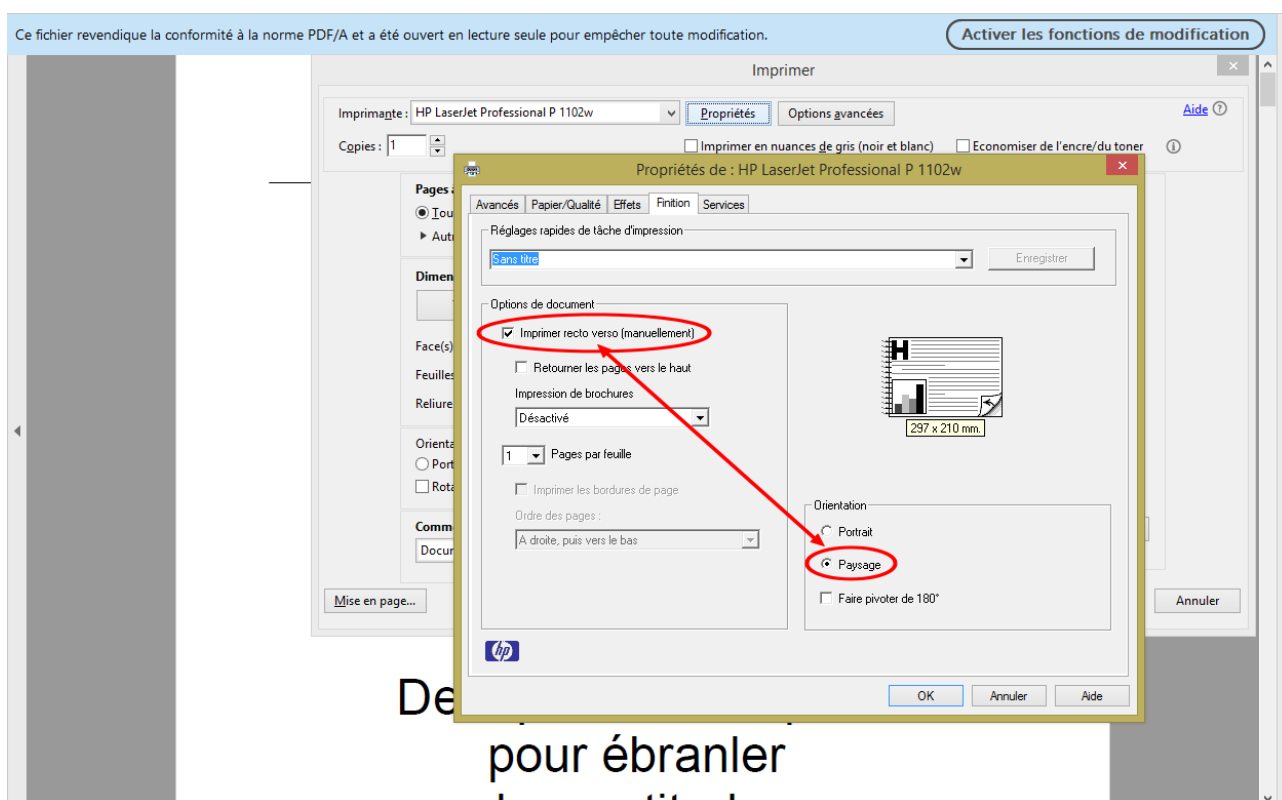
Ce fichier revendique la conformité à la norme PDF/A et a été ouvert en lecture seule pour empêcher toute modification.

Activer les fonctions de modification

Imprimer

Imprimante : HP LaserJet Professional P 1102w

Propriétés

Options avancées

Aide

Copies : 1

Imprimer en nuances de gris (noir et blanc)

Economiser de l'encre/du toner

Pages à

Tou

Autr

Dimen

Face(s)

Feuilles

Reliure

Orienta

Port

Rota

Comm

Docur

Mise en page...

Annuler

Propriétés de : HP LaserJet Professional P 1102w

Avancés | Papier/Qualité | Effets | Finition | Services

Réglages rapides de tâche d'impression

Sans titre

Enregistrer

Options de document

Imprimer recto verso (manuellement)

Retourner les pages vers le haut

Impression de brochures

Désactivé

1 Pages par feuille

Imprimer les bordures de page

Ordre des pages :

A droite, puis vers le bas

H

297 x 210 mm.

Orientation

Portrait

Paysage

Faire pivoter de 180°

hp

OK

Annuler

Aide

De

pour ébranler